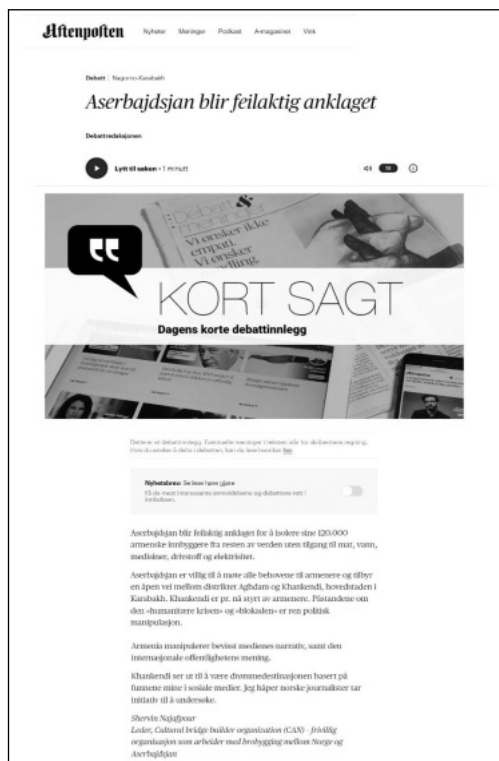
Aftenposten Nyheter Meninger Podkast A-magasinet Vink

Debatt | Nagorno-Karabakh

Aserbajdsjan blir feilaktig anklaget

Debattredaksjonen

Lytt til saken • 1 minutt

Debatt & meninger

Vi ønsker ikke empati. Vi ønsker handling.

KORT SAGT

Dagens korte debattinnlegg

Dette er et debattinnlegg. Eventuelle meninger i teksten står for skribentens regning. Hvis du ønsker å skrive i debatten, kan du lese hvordan her.

Nyhetsvarsel: Se hvor hans gjøre

Få de mest interessante avisvarslene og debattene rett i innboksen.

Aserbajdsjan blir feilaktig anklaget for å isolere sine 120.000 armenske innbyggere fra resten av verden uten tilgang til mat, vann, medisiner, drivstoff og elektrisitet.

Aserbajdsjan er villig til å møte alle behovene til armenere og tilbyr en åpen vei mellom distriktet Aghdam og Khankendi, hovedstaden i Karabakh. Khankendi er pr. nå styrt av armenere. Påstandene om den «humanitære krisen» og «blokaden» er ren politisk manipulasjon.

Armenia manipulerer bevisst medienes narrativ, samt den internasjonale offentlighetens mening.

Khankendi ser ut til å være drømmedestinasjonen basert på funnene mine i sosiale medier. Jeg håper norske journalister tar initiativ til å undersøke.

Shervin Najafpour
Leder, Cultural bridge builder organization (CAN) – frivillig organisasjon som arbeider med brobygging mellom Norge og Aserbajdsjan